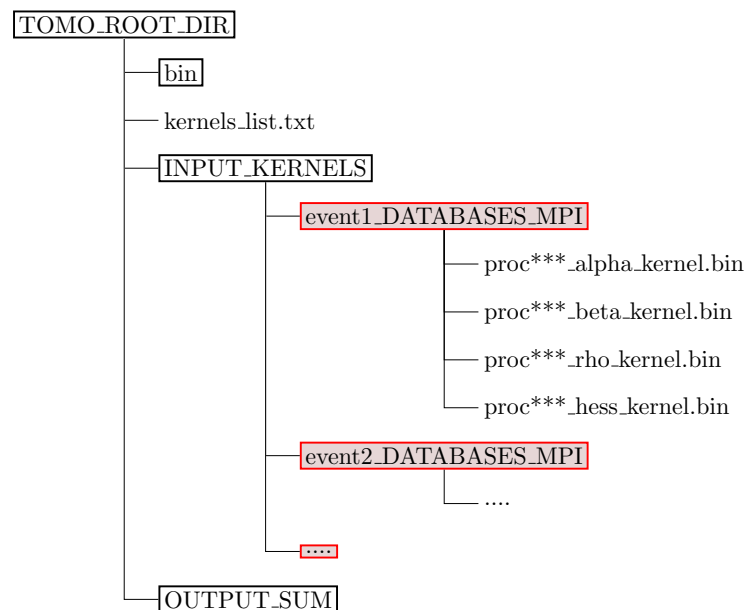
TOMO_ROOT_DIR
bin
kernels_list.txt
INPUT_KERNELS
event1_DATABASES_MPI
proc***_alpha_kernel.bin
proc***_beta_kernel.bin
proc***_rho_kernel.bin
proc***_hess_kernel.bin
event2_DATABASES_MPI
....
....
OUTPUT_SUM